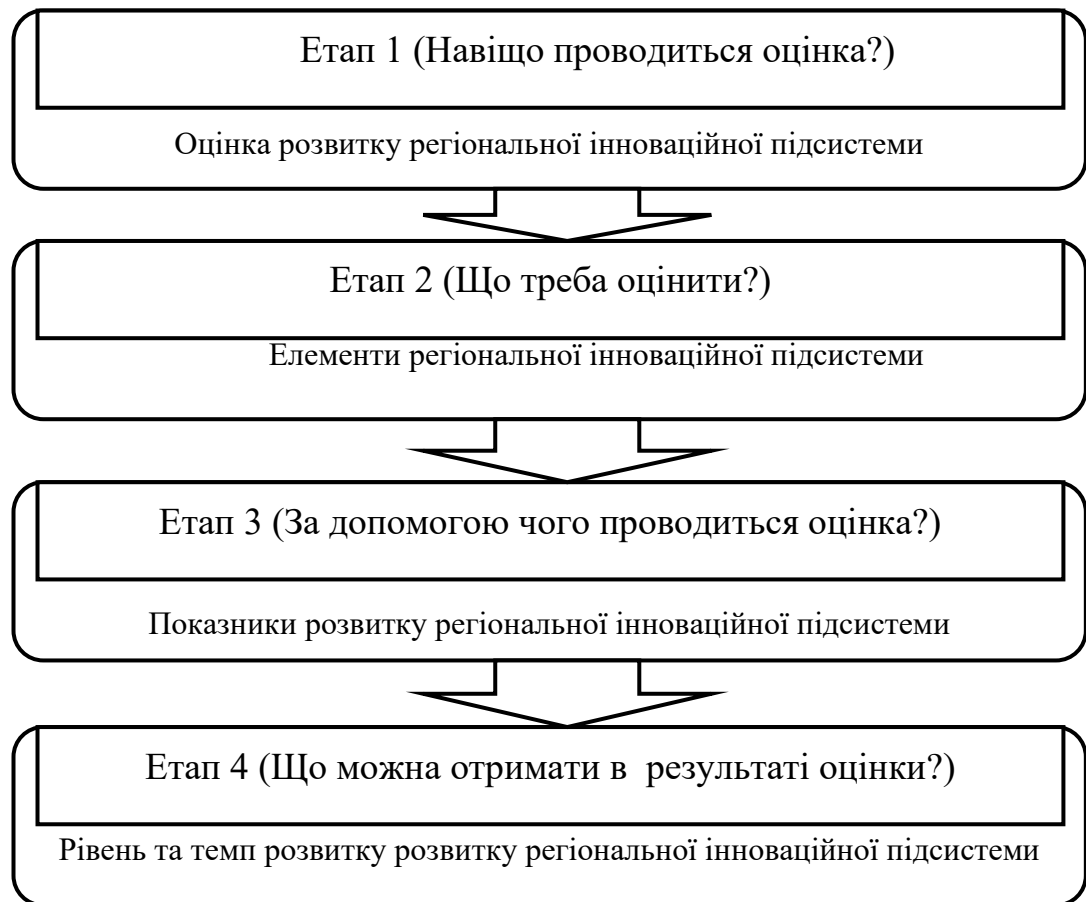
Етап 1 (Навіщо проводиться оцінка?)

Оцінка розвитку регіональної інноваційної підсистеми

Етап 2 (Що треба оцінити?)

Елементи регіональної інноваційної підсистеми

Етап 3 (За допомогою чого проводиться оцінка?)

Показники розвитку регіональної інноваційної підсистеми

Етап 4 (Що можна отримати в результаті оцінки?)

Рівень та темп розвитку розвитку регіональної інноваційної підсистеми